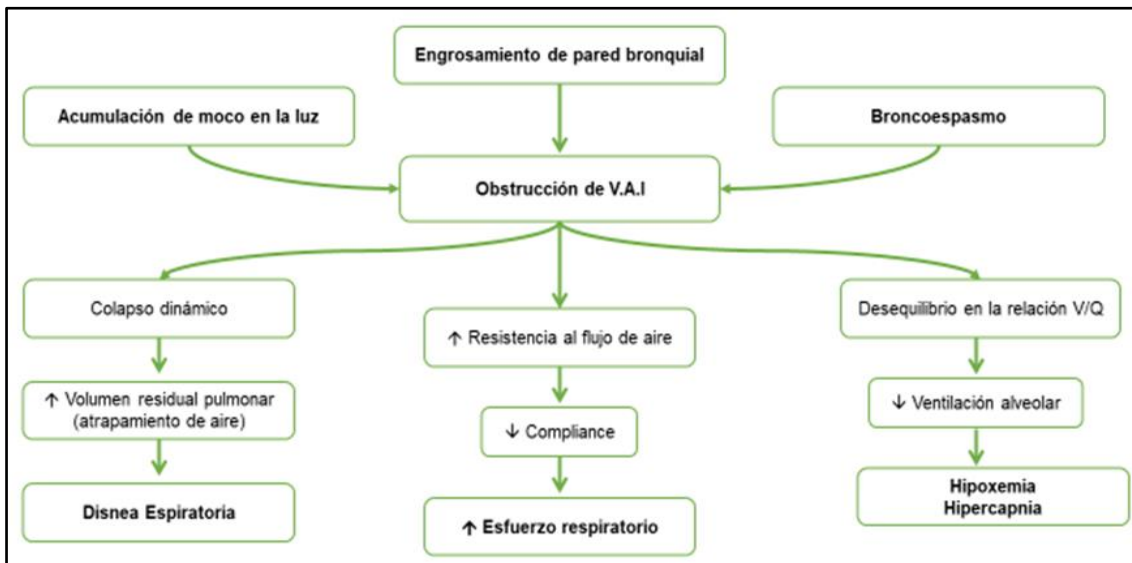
Engrosamiento de pared bronquial

Acumulación de moco en la luz

Broncoespasmo

Obstrucción de V.A.I

Colapso dinámico

↑ Volumen residual pulmonar (atrapamiento de aire)

Disnea Espiratoria

↑ Resistencia al flujo de aire

↓ Compliance

↑ Esfuerzo respiratorio

Desequilibrio en la relación V/Q

↓ Ventilación alveolar

Hipoxemia
Hipercapnia